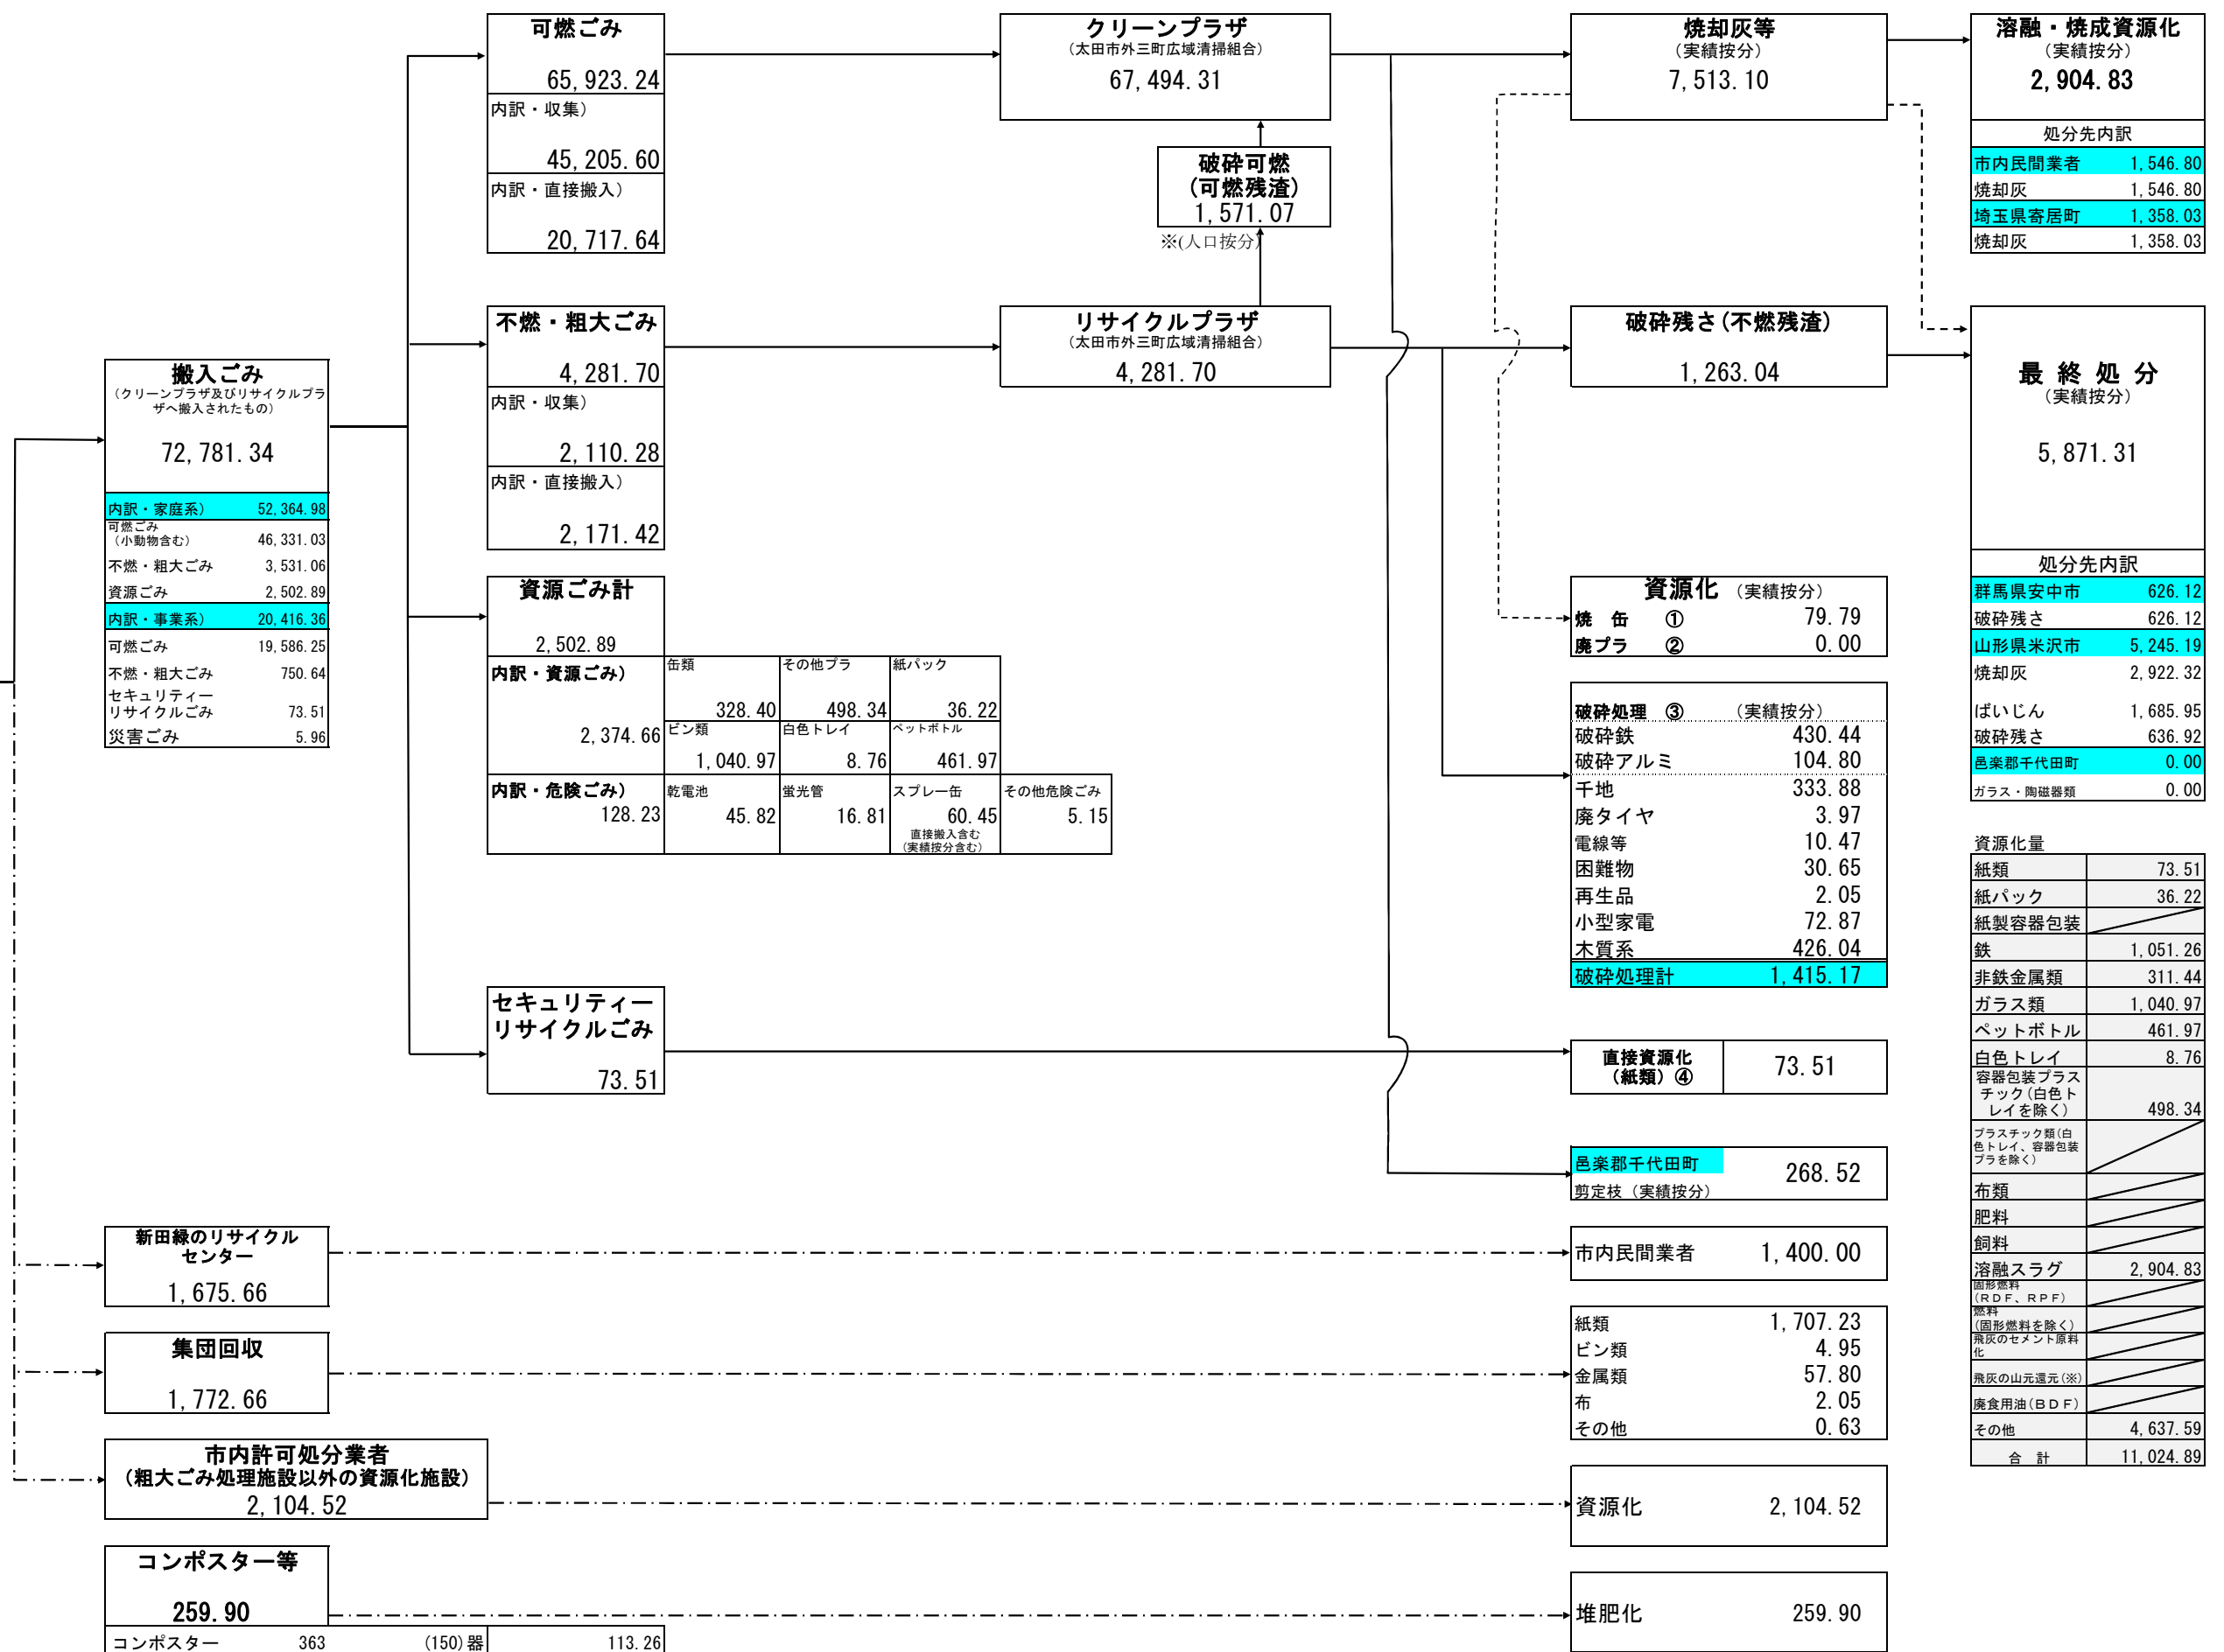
搬入ごみ
（クリーンプラザ及びリサイクルプラザへ搬入されたもの）
72, 781. 34

| 内訳・家庭系） | 52, 364. 98 |
|---|---|
| 可燃ごみ（小動物含む） | 46, 331. 03 |
| 不燃・粗大ごみ | 3, 531. 06 |
| 資源ごみ | 2, 502. 89 |
| 内訳・事業系） | 20, 416. 36 |
| 可燃ごみ | 19, 586. 25 |
| 不燃・粗大ごみ | 750. 64 |
| セキュリティーリサイクルごみ | 73. 51 |
| 災害ごみ | 5. 96 |

可燃ごみ
65, 923. 24
内訳・収集）
45, 205. 60
内訳・直接搬入）
20, 717. 64

不燃・粗大ごみ
4, 281. 70
内訳・収集）
2, 110. 28
内訳・直接搬入）
2, 171. 42

資源ごみ計
2, 502. 89
内訳・資源ごみ）
2, 374. 66
缶類 328. 40
その他プラ 498. 34
紙パック 36. 22
ビン類 1, 040. 97
白色トレイ 8. 76
ペットボトル 461. 97
内訳・危険ごみ）
128. 23
乾電池 45. 82
蛍光管 16. 81
スプレー缶 60. 45
直接搬入含む
（実績按分含む）
その他危険ごみ 5. 15

セキュリティー
リサイクルごみ
73. 51

クリーンプラザ
（太田市外三町広域清掃組合）
67, 494. 31

破砕可燃
（可燃残渣）
1, 571. 07
※(人口按分)

リサイクルプラザ
（太田市外三町広域清掃組合）
4, 281. 70

焼却灰等
（実績按分）
7, 513. 10

破砕残さ（不燃残渣）
1, 263. 04

資源化 （実績按分）
焼 缶 ① 79. 79
廃プラ ② 0. 00

破砕処理 ③ （実績按分）
破砕鉄 430. 44
破砕アルミ 104. 80
千地 333. 88
廃タイヤ 3. 97
電線等 10. 47
困難物 30. 65
再生品 2. 05
小型家電 72. 87
木質系 426. 04
破砕処理計 1, 415. 17

直接資源化
（紙類）④ 73. 51

邑楽郡千代田町
剪定枝（実績按分） 268. 52

溶融・焼成資源化
（実績按分）
2, 904. 83
処分先内訳

| 市内民間業者 | 1, 546. 80 |
|---|---|
| 焼却灰 | 1, 546. 80 |
| 埼玉県寄居町 | 1, 358. 03 |
| 焼却灰 | 1, 358. 03 |

最 終 処 分
（実績按分）
5, 871. 31
処分先内訳

| 群馬県安中市 | 626. 12 |
|---|---|
| 破砕残さ | 626. 12 |
| 山形県米沢市 | 5, 245. 19 |
| 焼却灰 | 2, 922. 32 |
| ばいじん | 1, 685. 95 |
| 破砕残さ | 636. 92 |
| 邑楽郡千代田町 | 0. 00 |
| ガラス・陶磁器類 | 0. 00 |

資源化量

| 紙類 | 73. 51 |
|---|---|
| 紙パック | 36. 22 |
| 紙製容器包装 | |
| 鉄 | 1, 051. 26 |
| 非鉄金属類 | 311. 44 |
| ガラス類 | 1, 040. 97 |
| ペットボトル | 461. 97 |
| 白色トレイ | 8. 76 |
| 容器包装プラスチック（白色トレイを除く） | 498. 34 |
| プラスチック類（白色トレイ、容器包装プラを除く） | |
| 布類 | |
| 肥料 | |
| 飼料 | |
| 溶融スラグ | 2, 904. 83 |
| 固形燃料（ＲＤＦ、ＲＰＦ） | |
| 燃料（固形燃料を除く） | |
| 飛灰のセメント原料化 | |
| 飛灰の山元還元（※） | |
| 廃食用油（ＢＤＦ） | |
| その他 | 4, 637. 59 |
| 合 計 | 11, 024. 89 |

新田緑のリサイクルセンター
1, 675. 66
市内民間業者 1, 400. 00

集団回収
1, 772. 66
紙類 1, 707. 23
ビン類 4. 95
金属類 57. 80
布 2. 05
その他 0. 63

市内許可処分業者
（粗大ごみ処理施設以外の資源化施設）
2, 104. 52
資源化 2, 104. 52

コンポスター等
259. 90
コンポスター 363 (150) 器 113. 26
堆肥化 259. 90